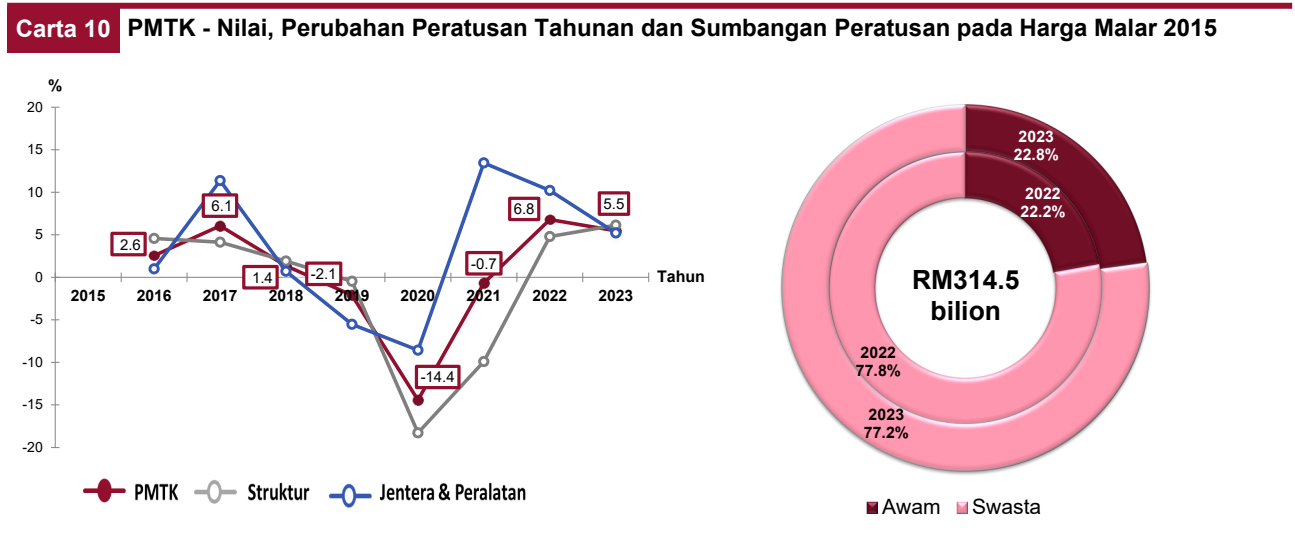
Carta 10 PMTK - Nilai, Perubahan Peratusan Tahunan dan Sumbangan Peratusan pada Harga Malar 2015

%
20
15
10
5
0
-5
-10
-15
-20

2015 2016 2017 2018 2019 2020 2021 2022 2023 Tahun

2.6
6.1
1.4
-2.1
-14.4
-0.7
6.8
5.5

PMTK Struktur Jentera & Peralatan

2023
22.8%
2022
22.2%
RM314.5
bilion
2022
77.8%
2023
77.2%

Awam Swasta